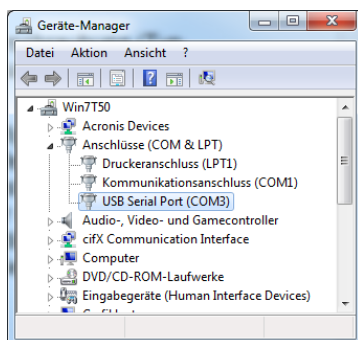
Geräte-Manager

Datei Aktion Ansicht ?

Win7T50
Acronis Devices
Anschlüsse (COM & LPT)
Druckeranschluss (LPT1)
Kommunikationsanschluss (COM1)
USB Serial Port (COM3)
Audio-, Video- und Gamecontroller
cifX Communication Interface
Computer
DVD/CD-ROM-Laufwerke
Eingabegeräte (Human Interface Devices)
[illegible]